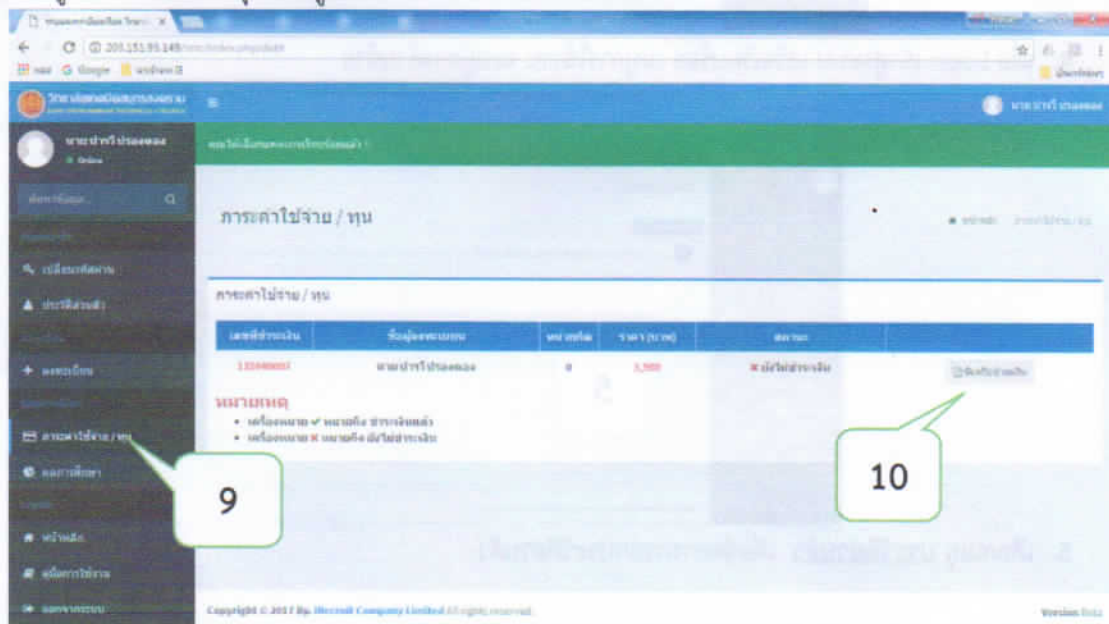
203.151.95.149

Google

วิทยาลัยเทคนิคสมุทรสงคราม

นายปาฬี ปลอดทอง
Online

ภาระค่าใช้จ่าย / ทุน

ภาระค่าใช้จ่าย / ทุน

| เลขที่ชำระเงิน | ชื่อผู้ลงทะเบียน | หน่วยกิต | ราคา (บาท) | สถานะ | |
|---|---|---|---|---|---|
| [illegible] | นายปาฬี ปลอดทอง | 0 | 3,900 | ✗ ยังไม่ชำระเงิน | พิมพ์ใบชำระเงิน |

หมายเหตุ
• เครื่องหมาย ✓ หมายถึง ชำระเงินแล้ว
• เครื่องหมาย ✗ หมายถึง ยังไม่ชำระเงิน

เปลี่ยนรหัสผ่าน
ประวัติส่วนตัว
ลงทะเบียน
ภาระค่าใช้จ่าย / ทุน
ผลการศึกษา
หน้าหลัก
คู่มือการใช้งาน
ออกจากระบบ

9

10

Copyright © 2017 By. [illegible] Company Limited All rights reserved.

Version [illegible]